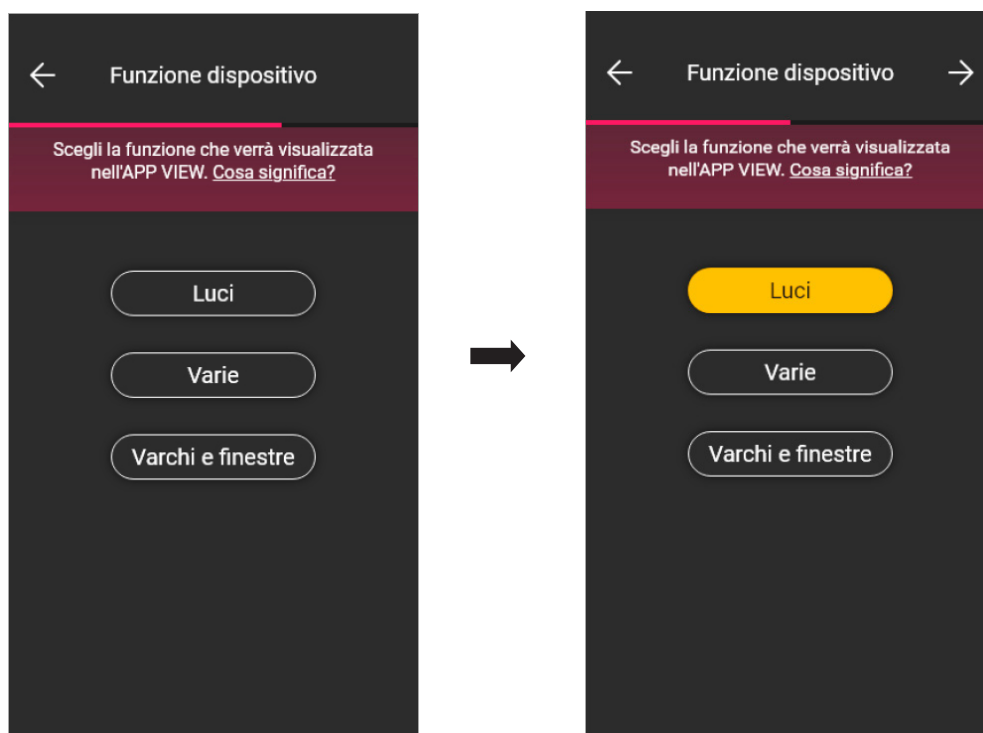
Funzione dispositivo

Scegli la funzione che verrà visualizzata nell'APP VIEW. Cosa significa?

Luci

Varie

Varchi e finestre

Funzione dispositivo

Scegli la funzione che verrà visualizzata nell'APP VIEW. Cosa significa?

Luci

Varie

Varchi e finestre